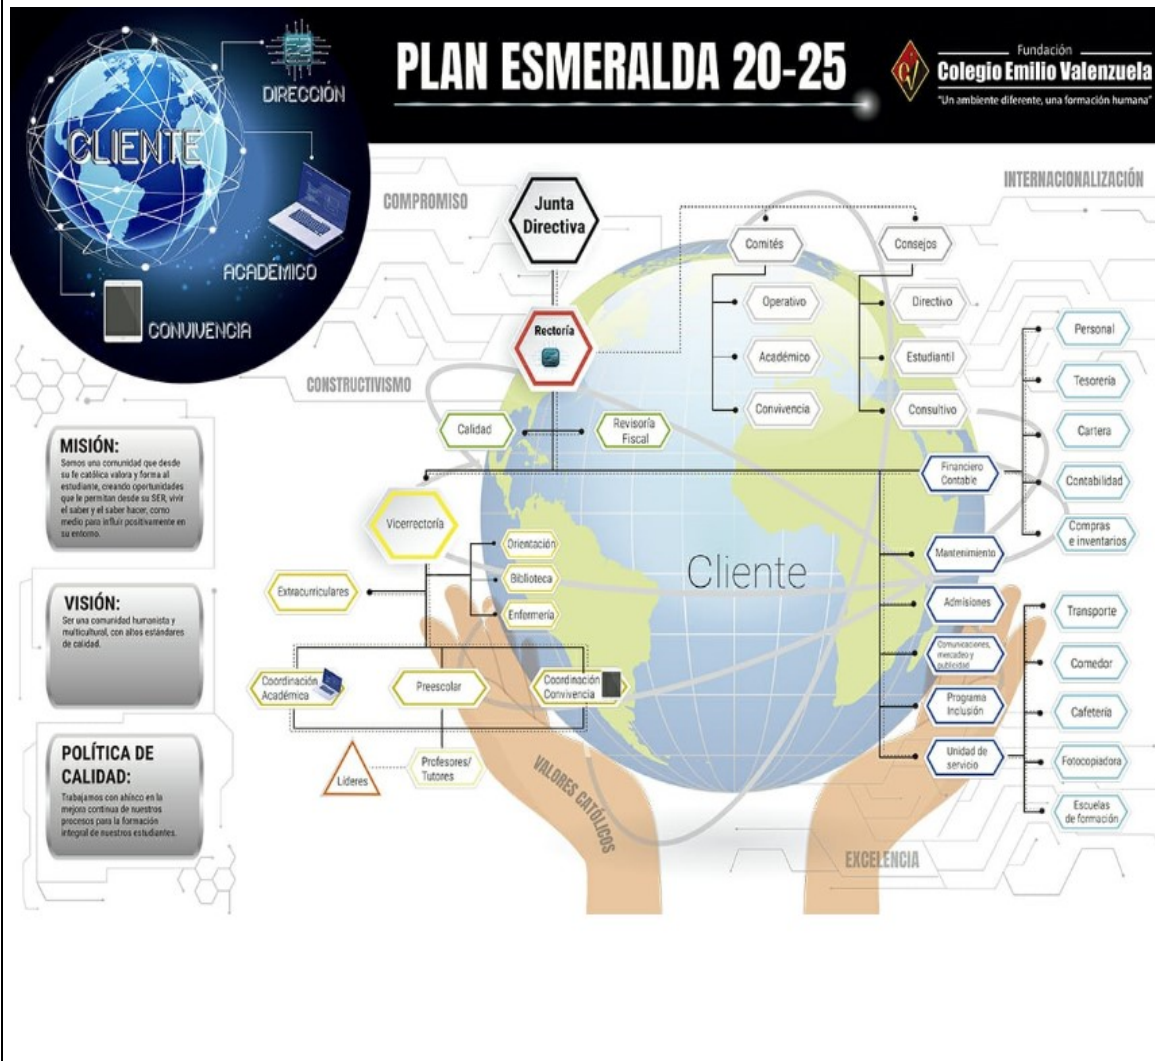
CLIENTE

DIRECCIÓN

ACADÉMICO

CONVIVENCIA

PLAN ESMERALDA 20-25

Fundación
Colegio Emilio Valenzuela
"Un ambiente diferente, una formación humana"

COMPROMISO

INTERNACIONALIZACIÓN

CONSTRUCTIVISMO

Junta Directiva

Rectoría

Comités

Consejos

Operativo

Académico

Convivencia

Directivo

Estudiantil

Consultivo

Personal

Tesorería

Cartera

Contabilidad

Compras e inventarios

Calidad

Revisoría Fiscal

Financiero Contable

MISIÓN:
Somos una comunidad que desde su fe católica valora y forma al estudiante, creando oportunidades que le permitan desde su SER, vivir el saber y el saber hacer, como medio para influir positivamente en su entorno.

Vicerrectoría

Orientación

Biblioteca

Enfermería

Extracurriculares

Cliente

Mantenimiento

Admisiones

Transporte

Comedor

Cafetería

Fotocopiadora

Escuelas de formación

Comunicaciones, mercadeo y publicidad

Programa Inclusión

Unidad de servicio

VISIÓN:
Ser una comunidad humanista y multicultural, con altos estándares de calidad.

Coordinación Académica

Preescolar

Coordinación Convivencia

POLÍTICA DE CALIDAD:
Trabajamos con ahínco en la mejora continua de nuestros procesos para la formación integral de nuestros estudiantes.

Líderes

Profesores/ Tutores

VALORES CATÓLICOS

EXCELENCIA